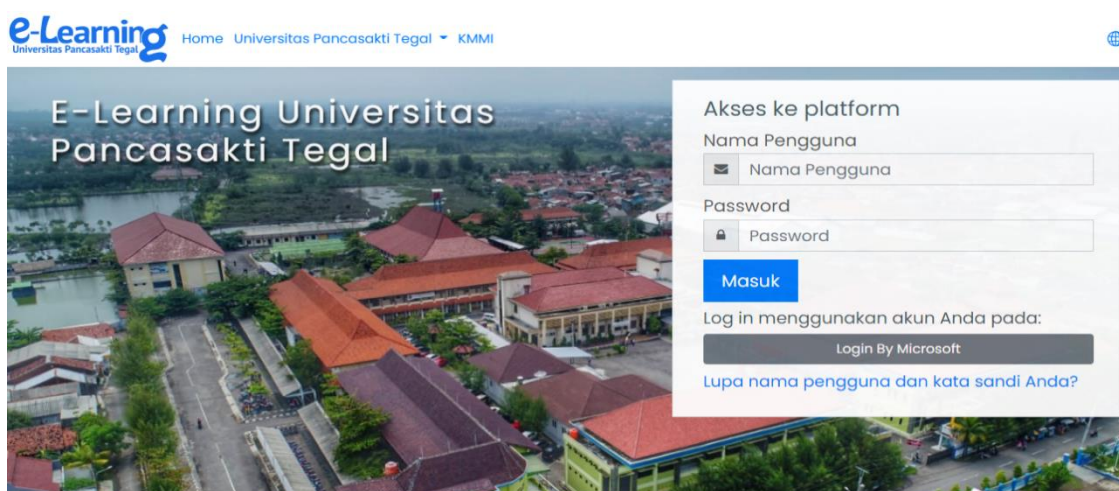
e-Learning
Universitas Pancasakti Tegal

Home Universitas Pancasakti Tegal KMMI

E-Learning Universitas Pancasakti Tegal

Akses ke platform

Nama Pengguna

Nama Pengguna

Password

Password

Masuk

Log in menggunakan akun Anda pada:

Login By Microsoft

Lupa nama pengguna dan kata sandi Anda?